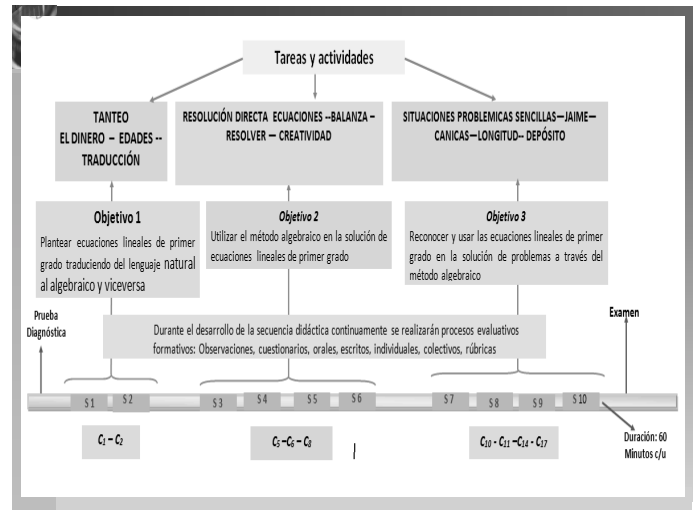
Tareas y actividades

TANTEO
EL DINERO – EDADES --
TRADUCCIÓN

RESOLUCIÓN DIRECTA ECUACIONES --BALANZA –
RESOLVER – CREATIVIDAD

SITUACIONES PROBLEMICAS SENCILLAS—JAIME—
CANICAS—LONGITUD-- DEPÓSITO

Objetivo 1
Plantear ecuaciones lineales de primer grado traduciendo del lenguaje natural al algebraico y viceversa

Objetivo 2
Utilizar el método algebraico en la solución de ecuaciones lineales de primer grado

Objetivo 3
Reconocer y usar las ecuaciones lineales de primer grado en la solución de problemas a través del método algebraico

Prueba Diagnóstica

Durante el desarrollo de la secuencia didáctica continuamente se realizarán procesos evaluativos formativos: Observaciones, cuestionarios, orales, escritos, individuales, colectivos, rúbricas

Examen

S 1 S2 S 3 S4 S5 S6 S7 S8 S9 S10

$C_1 - C_2$

$C_5 - C_6 - C_8$

$C_{10} - C_{11} - C_{14} - C_{17}$

Duración: 60 Minutos c/u